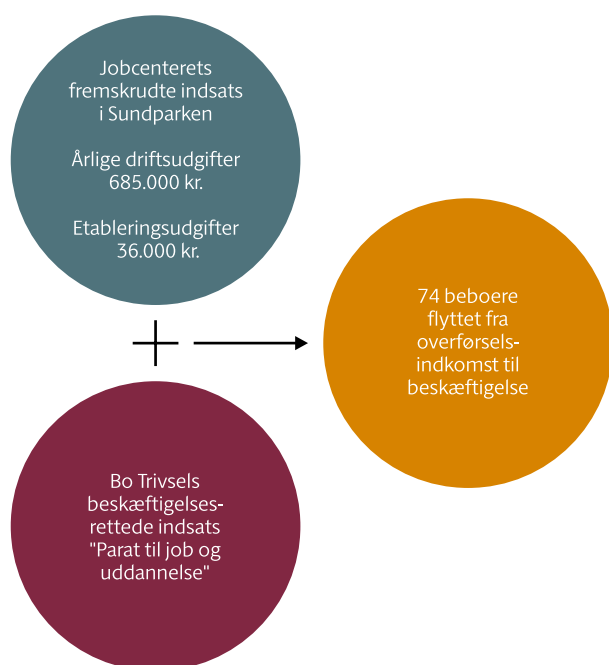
Jobcenterets fremskrudte indsats i Sundparken

Årlige driftsudgifter 685.000 kr.

Etableringsudgifter 36.000 kr.

74 beboere flyttet fra overførselsindkomst til beskæftigelse

Bo Trivsels beskæftigelsesrettede indsats "Parat til job og uddannelse"